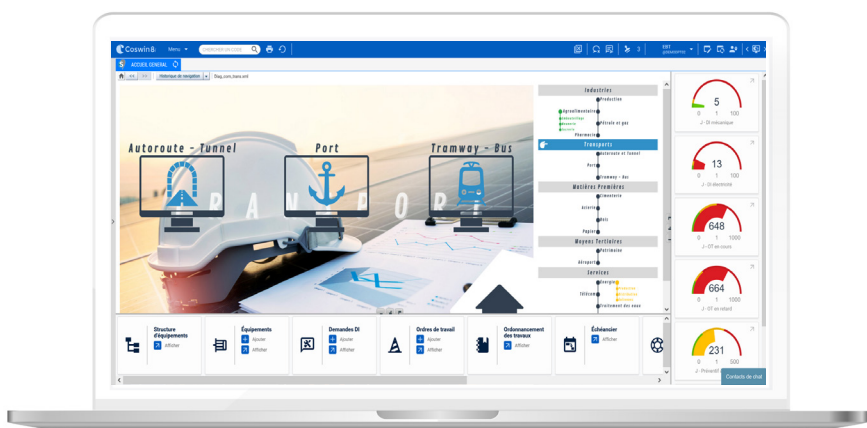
Coswin 8i Menu Rechercher un code

ACCUEIL GENERAL

Historique de navigation Diag_com_trans.xml

Autoroute - Tunnel

Port

Tramway - Bus

Industries
Production
Agroalimentaire
Pétrole et gaz
Pharmacie
Transports
Autoroute et Tunnel
Ports
Tramway - Bus
Matières Premières
Cimenterie
Aciérie
Bois
Papier
Moyens Tertiaires
Patrimoine
Aéroports
Services
Energie
Télécom
Traitement des eaux

Structure d'équipements
Afficher

Équipements
Ajouter
Afficher

Demandes DI
Ajouter
Afficher

Ordres de travail
Ajouter
Afficher

Ordonnancement des travaux
Afficher

Échéancier
Afficher

5
0 1 100
J - DI mécanique

13
J - DI électricité

648
0 1 1000
J - OT en cours

664
0 1 1000
J - OT en retard

231
0 1 500
J - Préventif

Contacts de chat